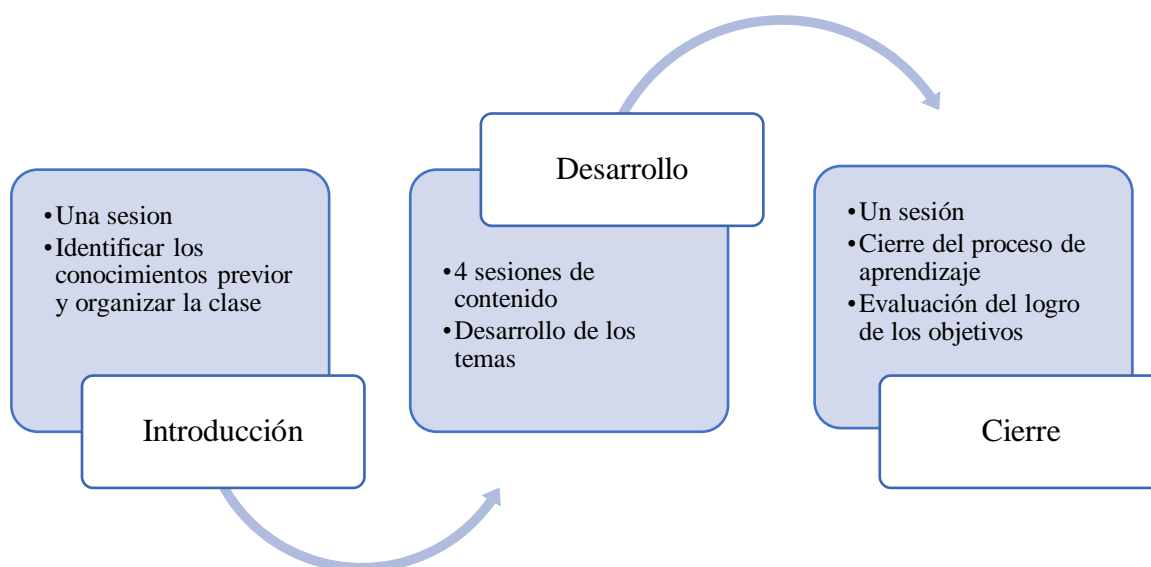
•Una sesion
•Identificar los conocimientos previor y organizar la clase

Introducción

Desarrollo

•4 sesiones de contenido
•Desarrollo de los temas

•Un sesión
•Cierre del proceso de aprendizaje
•Evaluación del logro de los objetivos

Cierre